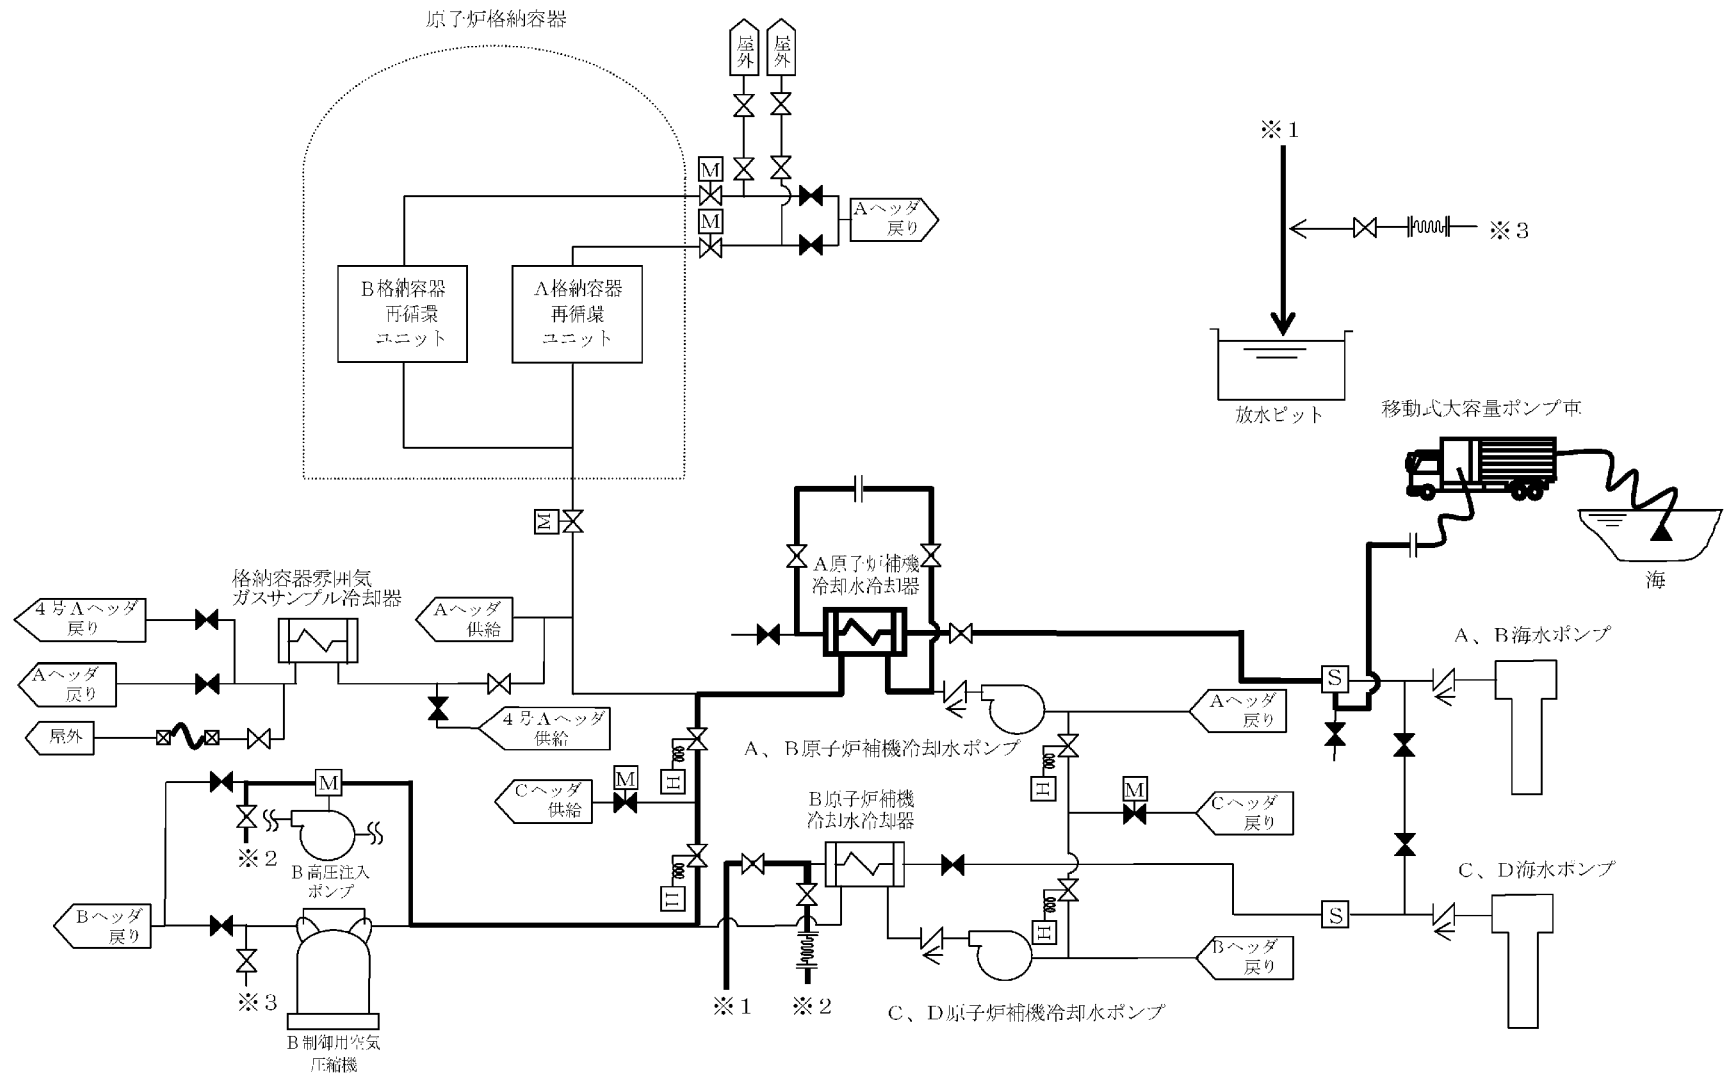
原子炉格納容器

屋外
屋外

M
M

Aヘッダ戻り

B格納容器再循環ユニット

A格納容器再循環ユニット

※1

※3

放水ピット

移動式大容量ポンプ車

海

M

A原子炉補機冷却水冷却器

格納容器雰囲気ガスサンプル冷却器

4号Aヘッダ戻り

Aヘッダ供給

Aヘッダ戻り

屋外

4号Aヘッダ供給

A、B海水ポンプ

S

Aヘッダ戻り

A、B原子炉補機冷却水ポンプ

M

H

Cヘッダ供給

M

H

M

Cヘッダ戻り

※2

B高圧注入ポンプ

B原子炉補機冷却水冷却器

H

H

C、D海水ポンプ

Bヘッダ戻り

S

Bヘッダ戻り

※3

B制御用空気圧縮機

※1

※2

C、D原子炉補機冷却水ポンプ